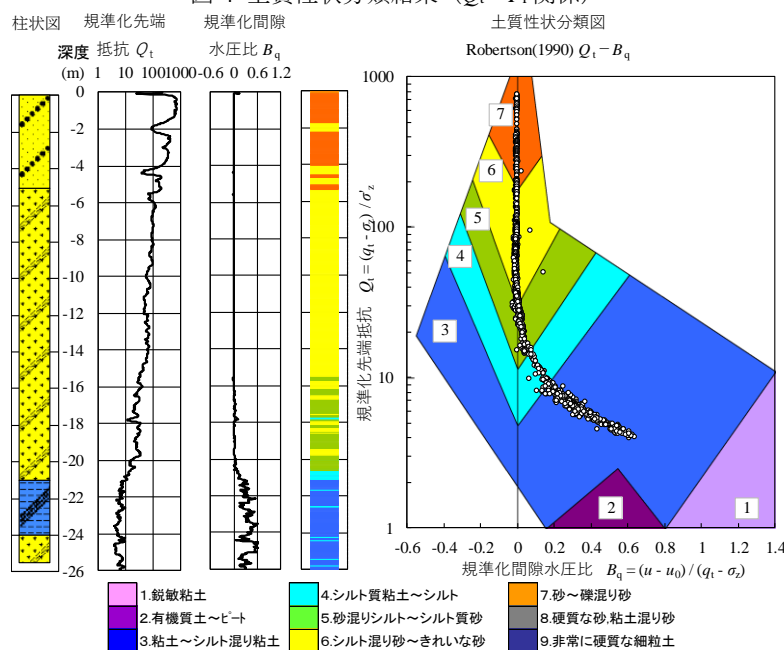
図 4 土質性状分類結果（$Q_t - B_q$関係）

柱状図　規準化先端　規準化間隙　土質性状分類図

深度 抵抗 $Q_t$　水圧比 $B_q$　Robertson(1990) $Q_t - B_q$

(m) 1 10 1001000 -0.6 0 0.6 1.2

0
-2
-4
-6
-8
-10
-12
-14
-16
-18
-20
-22
-24
-26

1000
100
10
1

規準化先端抵抗 $Q_t = (q_t - \sigma_z) / \sigma'_z$

7
6
5
4
3
2
1

-0.6 -0.4 -0.2 0 0.2 0.4 0.6 0.8 1 1.2 1.4

規準化間隙水圧比 $B_q = (u - u_0) / (q_t - \sigma_z)$

1.鋭敏粘土
2.有機質土～ピート
3.粘土～シルト混り粘土
4.シルト質粘土～シルト
5.砂混りシルト～シルト質砂
6.シルト混り砂～きれいな砂
7.砂～礫混り砂
8.硬質な砂,粘土混り砂
9.非常に硬質な細粒土